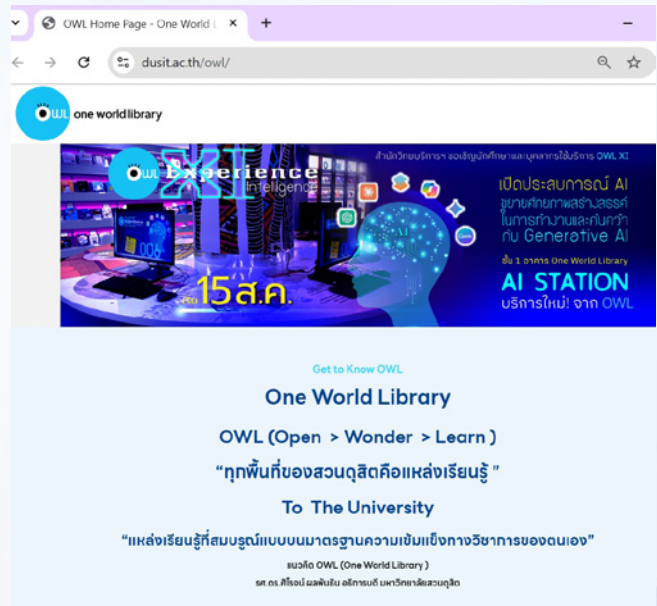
OWL Home Page - One World L ×
+
dusit.ac.th/owl/

OWL one world library

สำนักวิทยบริการฯ ขอเชิญนักศึกษาและบุคลากรใช้บริการ OWL XI
OWL Experience Intelligence XI
เปิดประสบการณ์ AI ขยายศักยภาพสร้างสรรค์ ในการทำงานและค้นคว้า กับ Generative AI
ชั้น 1 อาคาร One World Library
AI STATION
บริการใหม่! จาก OWL
15 ส.ค.

Get to Know OWL
One World Library
OWL (Open > Wonder > Learn )
“ทุกพื้นที่ของสวนดุสิตคือแหล่งเรียนรู้ ”
To The University
“แหล่งเรียนรู้ที่สมบูรณ์แบบบนมาตรฐานความเข้มแข็งทางวิชาการของตนเอง”
แนวคิด OWL (One World Library )
รศ.ดร.ศิโรจน์ ผลพันธิน อธิการบดี มหาวิทยาลัยสวนดุสิต